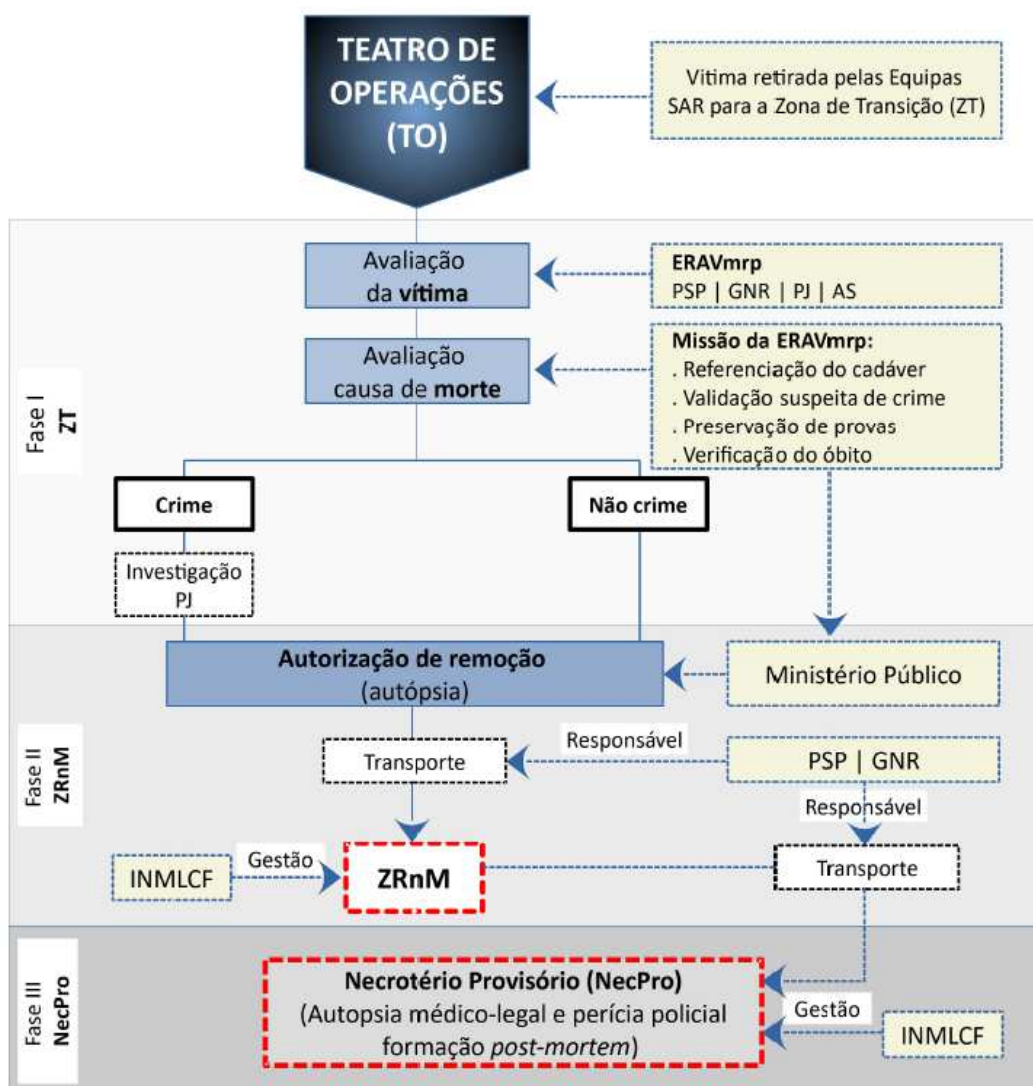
TEATRO DE OPERAÇÕES (TO)

Vitima retirada pelas Equipas SAR para a Zona de Transição (ZT)

Fase I ZT

Avaliação da vítima

ERAVmrp
PSP | GNR | PJ | AS

Avaliação causa de morte

Missão da ERAVmrp:
. Referenciação do cadáver
. Validação suspeita de crime
. Preservação de provas
. Verificação do óbito

Crime

Não crime

Investigação PJ

Fase II ZRnM

Autorização de remoção (autópsia)

Ministério Público

Responsável

Transporte

PSP | GNR

Responsável

INMLCF

Gestão

ZRnM

Transporte

Fase III NecPro

Necrotério Provisório (NecPro)
(Autopsia médico-legal e perícia policial formação post-mortem)

Gestão

INMLCF